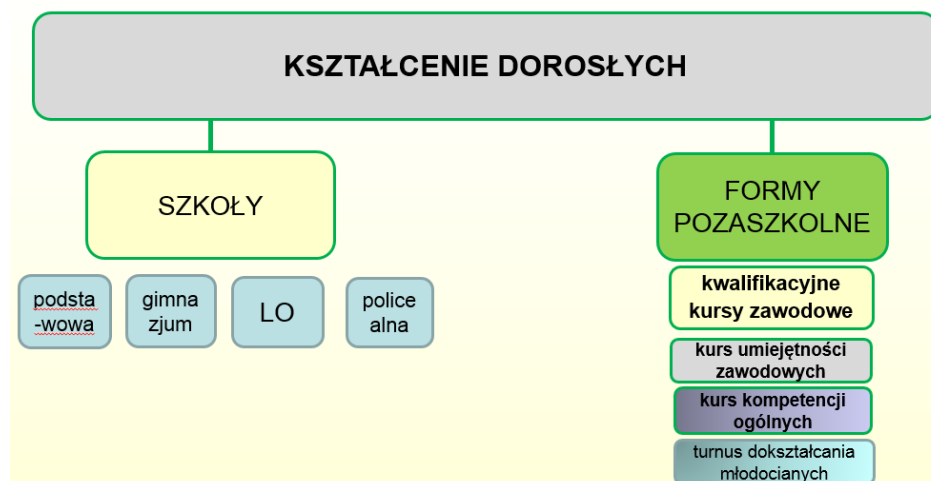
KSZTAŁCENIE DOROSŁYCH

SZKOŁY

podsta-wowa

gimnazjum

LO

policealna

FORMY POZASZKOLNE

kwalifikacyjne kursy zawodowe

kurs umiejętności zawodowych

kurs kompetencji ogólnych

turnus dokształcania młodocianych